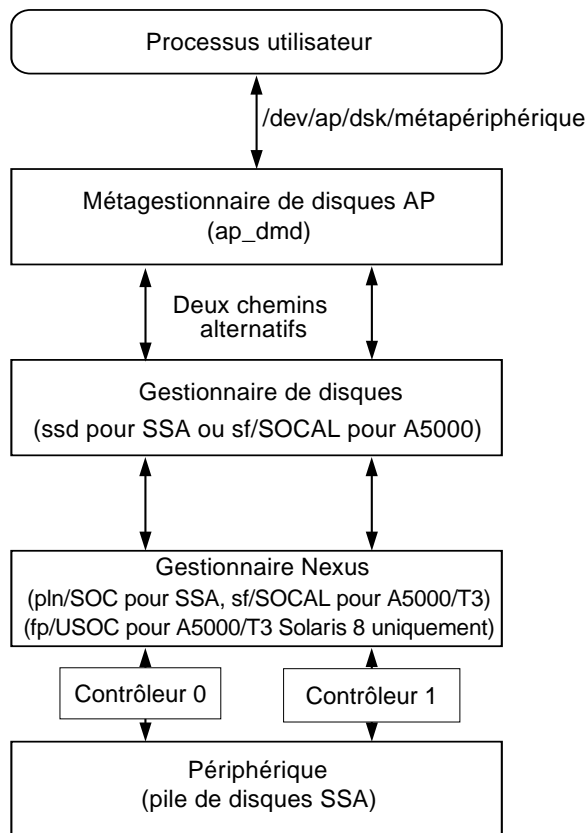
Processus utilisateur

/dev/ap/dsk/métapériphérique

Métagestionnaire de disques AP
(ap_dmd)

Deux chemins
alternatifs

Gestionnaire de disques
(ssd pour SSA ou sf/SOCAL pour A5000)

Gestionnaire Nexus
(pln/SOC pour SSA, sf/SOCAL pour A5000/T3)
(fp/USOC pour A5000/T3 Solaris 8 uniquement)

Contrôleur 0

Contrôleur 1

Périphérique
(pile de disques SSA)